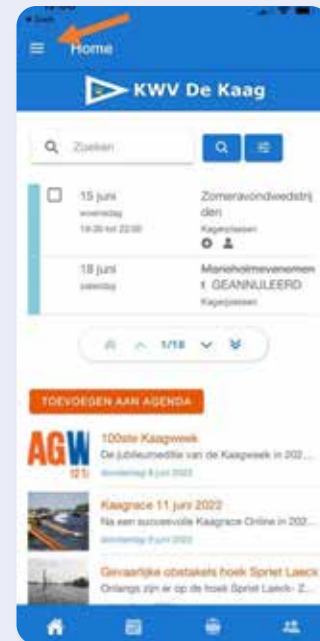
Home

KWV De Kaag

Zoeken

15 juni
woensdag
19:30 tot 22:00

Zomeravondwedstrijden
Kagerplassen

18 juni
zaterdag

Manoholmevenement GEANNULEERD
Kagerplassen

1/18

TOEVOEGEN AAN AGENDA

AGW

100ste Kaagweek
De jubileumeditie van de Kaagweek in 202...
donderdag 9 juni 2022

Kaagrace 11 juni 2022
Na een succesvolle Kaagrace Online in 202...
woensdag 8 juni 2022

Gevaarlijke obstakels hoek Sprlet Laeck
Onlangs zijn er op de hoek Spriet Laeck- Z...